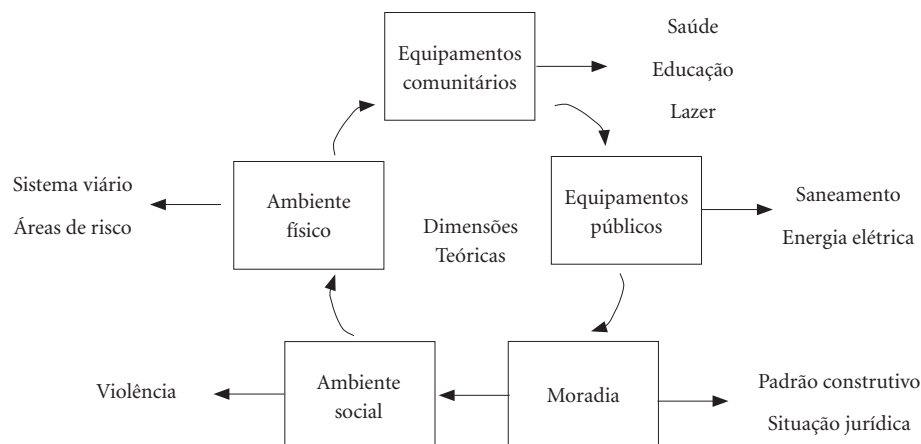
Equipamentos comunitários

Saúde
Educação
Lazer

Sistema viário
Áreas de risco

Ambiente físico

Dimensões Teóricas

Equipamentos públicos

Saneamento
Energia elétrica

Violência

Ambiente social

Moradia

Padrão construtivo
Situação jurídica